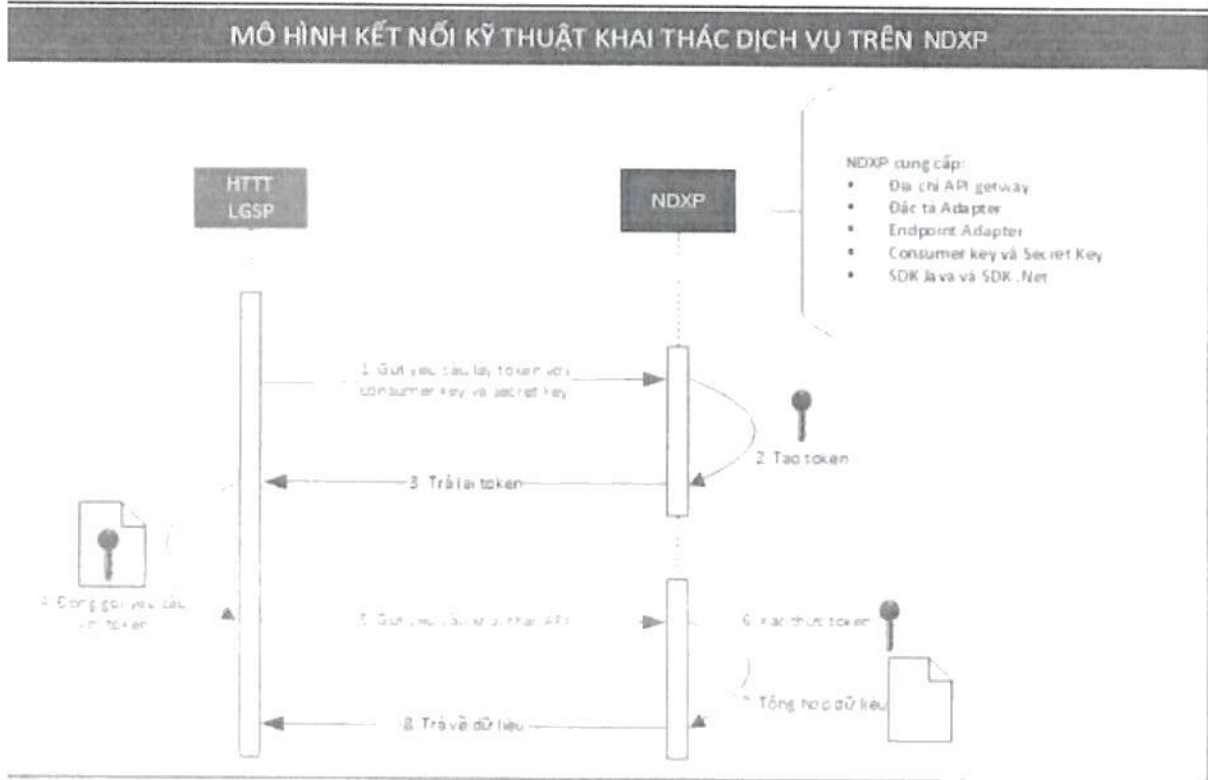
MÔ HÌNH KẾT NỐI KỸ THUẬT KHAI THÁC DỊCH VỤ TRÊN NDXP

NDXP cung cấp:
• Địa chỉ API getway
• Đặc tả Adapter
• Endpoint Adapter
• Consumer key và Secret Key
• SDK Java và SDK .Net

HTTT LGSP

NDXP

1. Gửi yêu cầu lấy token với consumer key và secret key

2. Tạo token

3. Trả lại token

4. Đóng gói yêu cầu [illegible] token

5. Gửi yêu cầu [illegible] API

6. Xác thực token

7. Tổng hợp dữ liệu

8. Trả về dữ liệu